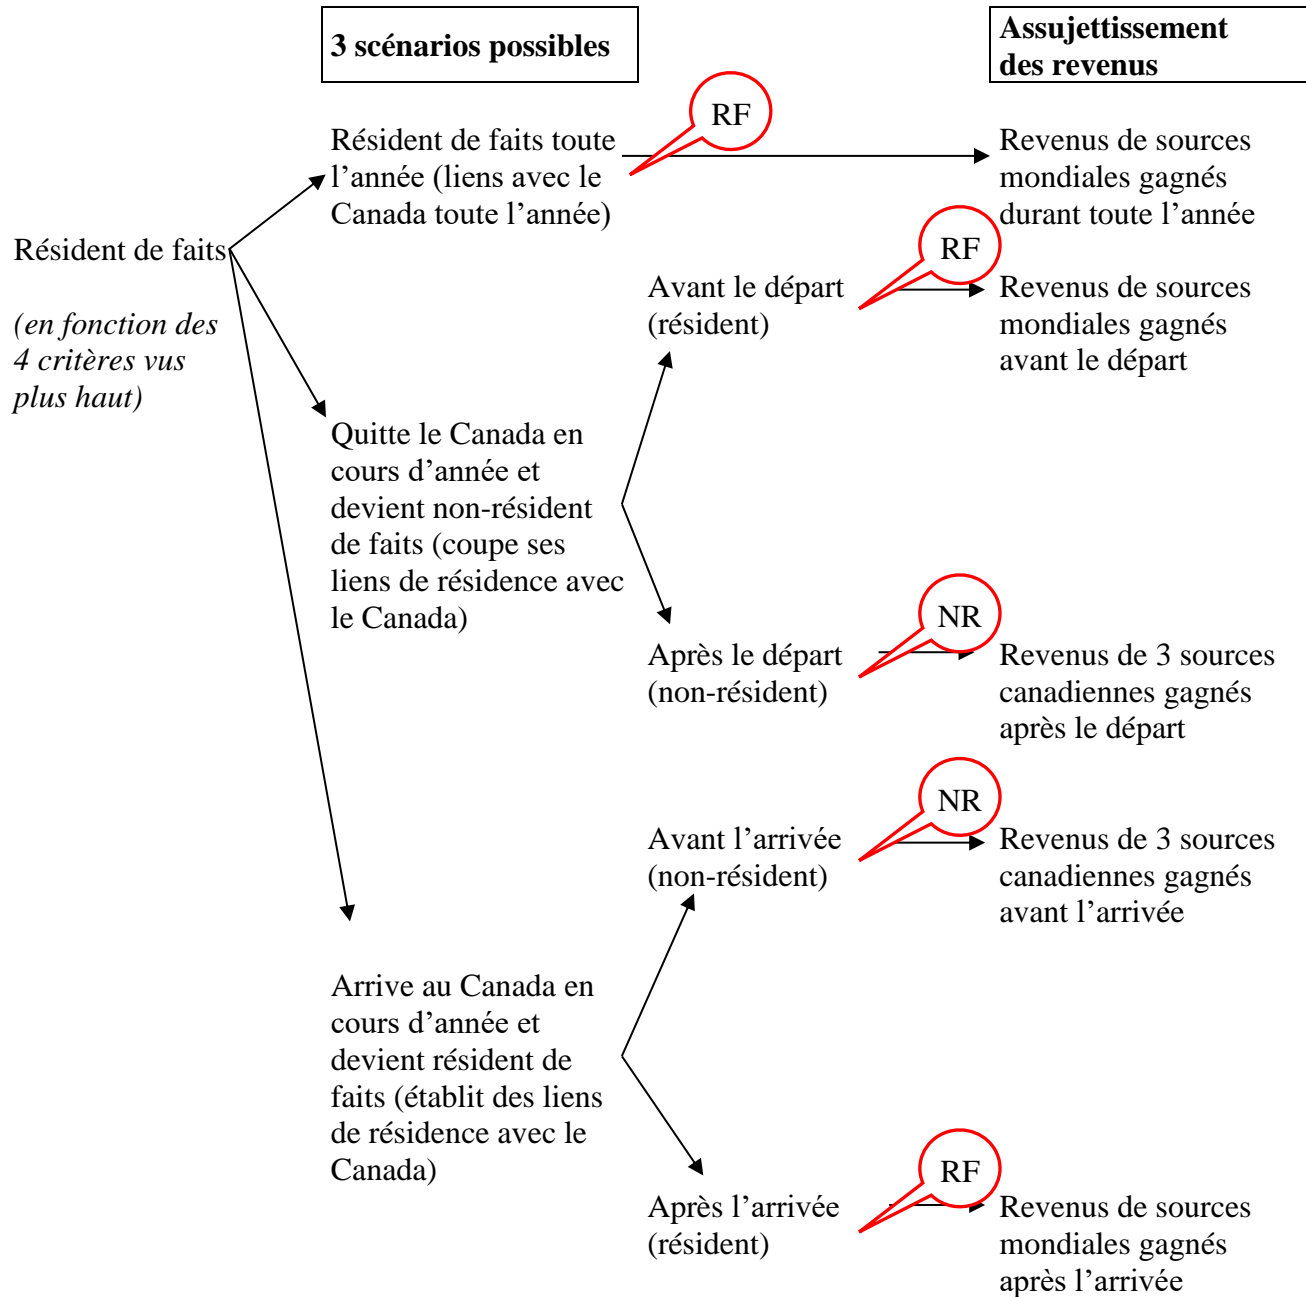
**3 scénarios possibles**

**Assujettissement des revenus**

Résident de faits

*(en fonction des 4 critères vus plus haut)*

Résident de faits toute l'année (liens avec le Canada toute l'année)

RF

Revenus de sources mondiales gagnés durant toute l'année

Quitte le Canada en cours d'année et devient non-résident de faits (coupe ses liens de résidence avec le Canada)

Avant le départ (résident)

RF

Revenus de sources mondiales gagnés avant le départ

Après le départ (non-résident)

NR

Revenus de 3 sources canadiennes gagnés après le départ

Arrive au Canada en cours d'année et devient résident de faits (établit des liens de résidence avec le Canada)

Avant l'arrivée (non-résident)

NR

Revenus de 3 sources canadiennes gagnés avant l'arrivée

Après l'arrivée (résident)

RF

Revenus de sources mondiales gagnés après l'arrivée